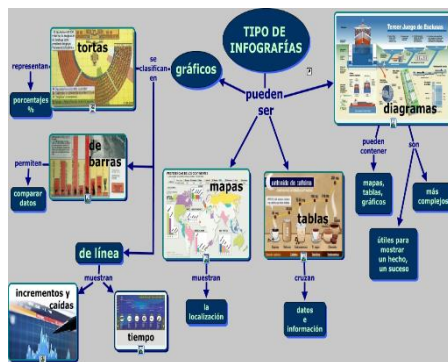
TIPO DE INFOGRAFÍAS

gráficos

pueden ser

tortas

representan

porcentajes %

se clasifican en

de barras

permiten

comparar datos

de línea

muestran

incrementos y caídas

tiempo

mapas

muestran

la localización

tablas

cruzan

datos e información

diagramas

pueden contener

mapas, tablas, gráficos

son

útiles para mostrar un hecho, un suceso

más complejos